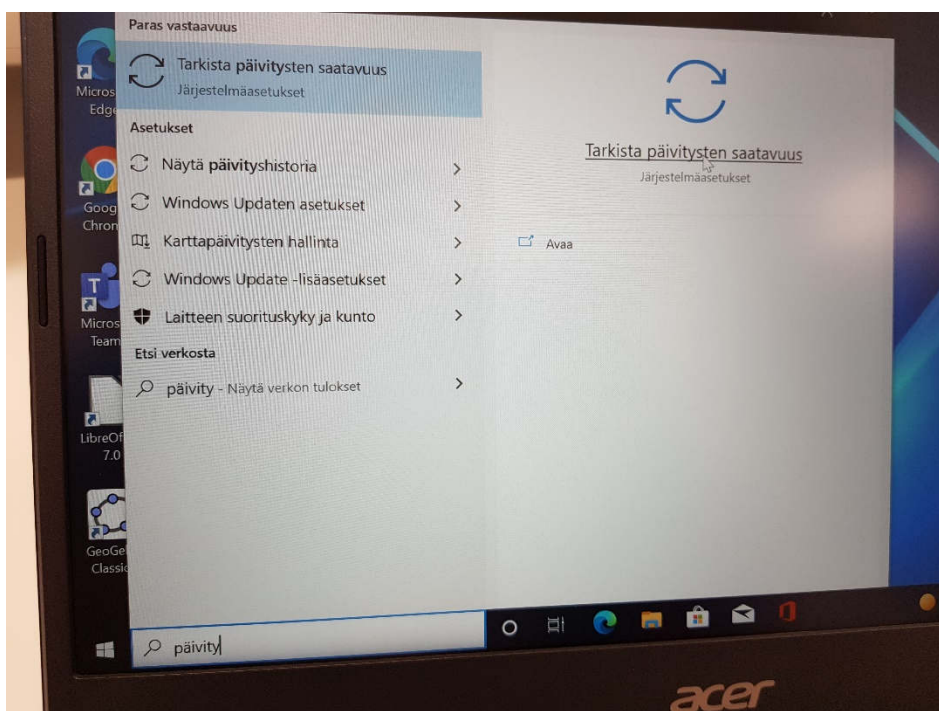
Micros Edge

Goog Chron

Micros Team

LibreOf 7.0

GeoGe Classic

Paras vastaavuus

Tarkista päivitysten saatavuus
Järjestelmäasetukset

Asetukset

Näytä päivityshistoria

Windows Updaten asetukset

Karttapäivitysten hallinta

Windows Update -lisäasetukset

Laitteen suorituskyky ja kunto

Etsi verkosta

päivity - Näytä verkon tulokset

Tarkista päivitysten saatavuus
Järjestelmäasetukset

Avaa

päivity

acer